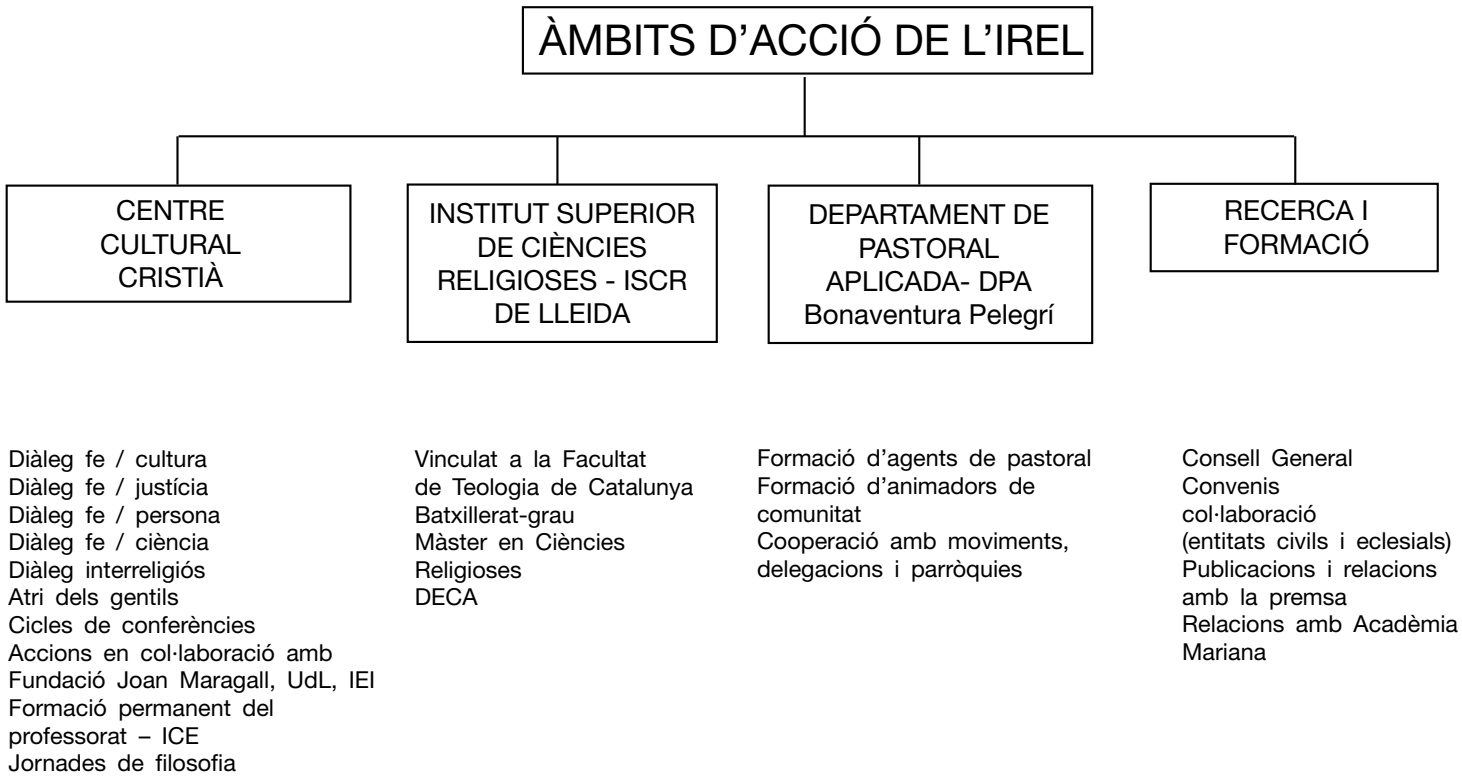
ÀMBITS D'ACCIÓ DE L'IREL

CENTRE CULTURAL CRISTIÀ

INSTITUT SUPERIOR DE CIÈNCIES RELIGIOSES - ISCR DE LLEIDA

DEPARTAMENT DE PASTORAL APLICADA- DPA Bonaventura Pelegrí

RECERCA I FORMACIÓ

Diàleg fe / cultura
Diàleg fe / justícia
Diàleg fe / persona
Diàleg fe / ciència
Diàleg interreligiós
Atri dels gentils
Cicles de conferències
Accions en col·laboració amb Fundació Joan Maragall, UdL, IEI
Formació permanent del professorat – ICE
Jornades de filosofia

Vinculat a la Facultat de Teologia de Catalunya
Batxillerat-grau
Màster en Ciències Religioses
DECA

Formació d'agents de pastoral
Formació d'animadors de comunitat
Cooperació amb moviments, delegacions i parròquies

Consell General
Convenis col·laboració (entitats civils i eclesials)
Publicacions i relacions amb la premsa
Relacions amb Acadèmia Mariana